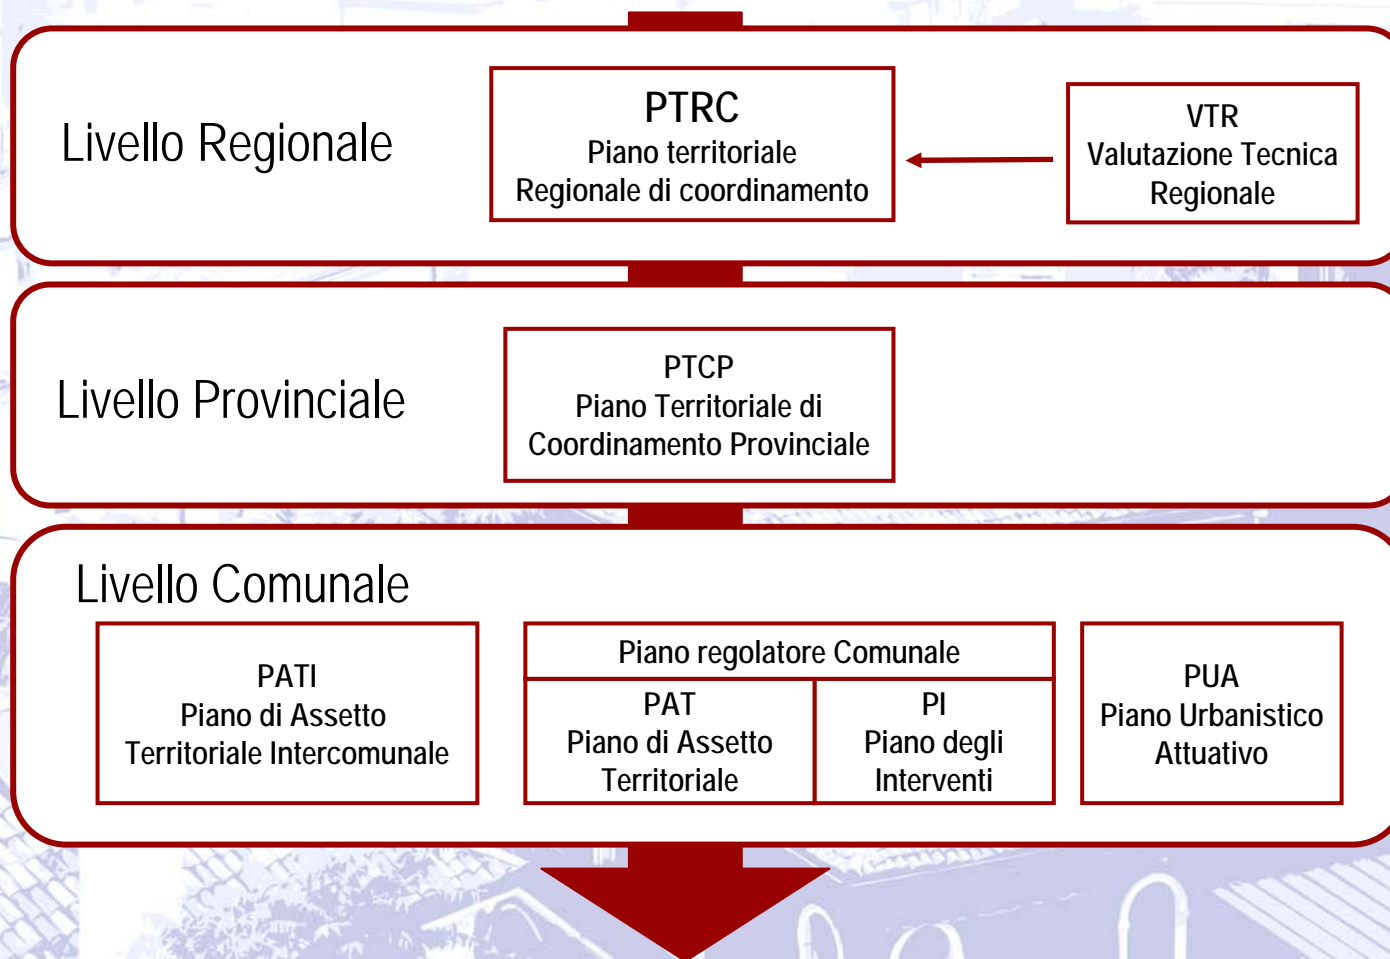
Livello Regionale

PTRC
Piano territoriale
Regionale di coordinamento

VTR
Valutazione Tecnica
Regionale

Livello Provinciale

PTCP
Piano Territoriale di
Coordinamento Provinciale

Livello Comunale

PATI
Piano di Assetto
Territoriale Intercomunale

Piano regolatore Comunale

PAT
Piano di Assetto
Territoriale

PI
Piano degli
Interventi

PUA
Piano Urbanistico
Attuativo